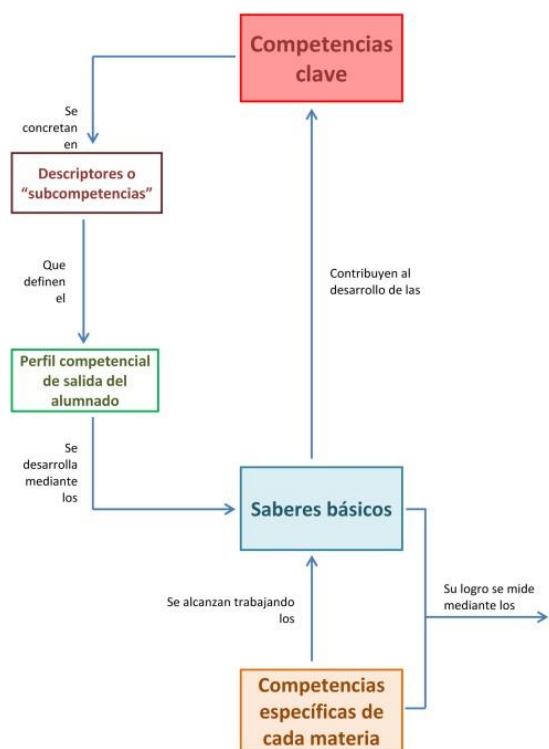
Competencias clave

Se concretan en

Descriptores o "subcompetencias"

Que definen el

Perfil competencial de salida del alumnado

Se desarrolla mediante los

Contribuyen al desarrollo de las

Saberes básicos

Se alcanzan trabajando los

Su logro se mide mediante los

Competencias específicas de cada materia